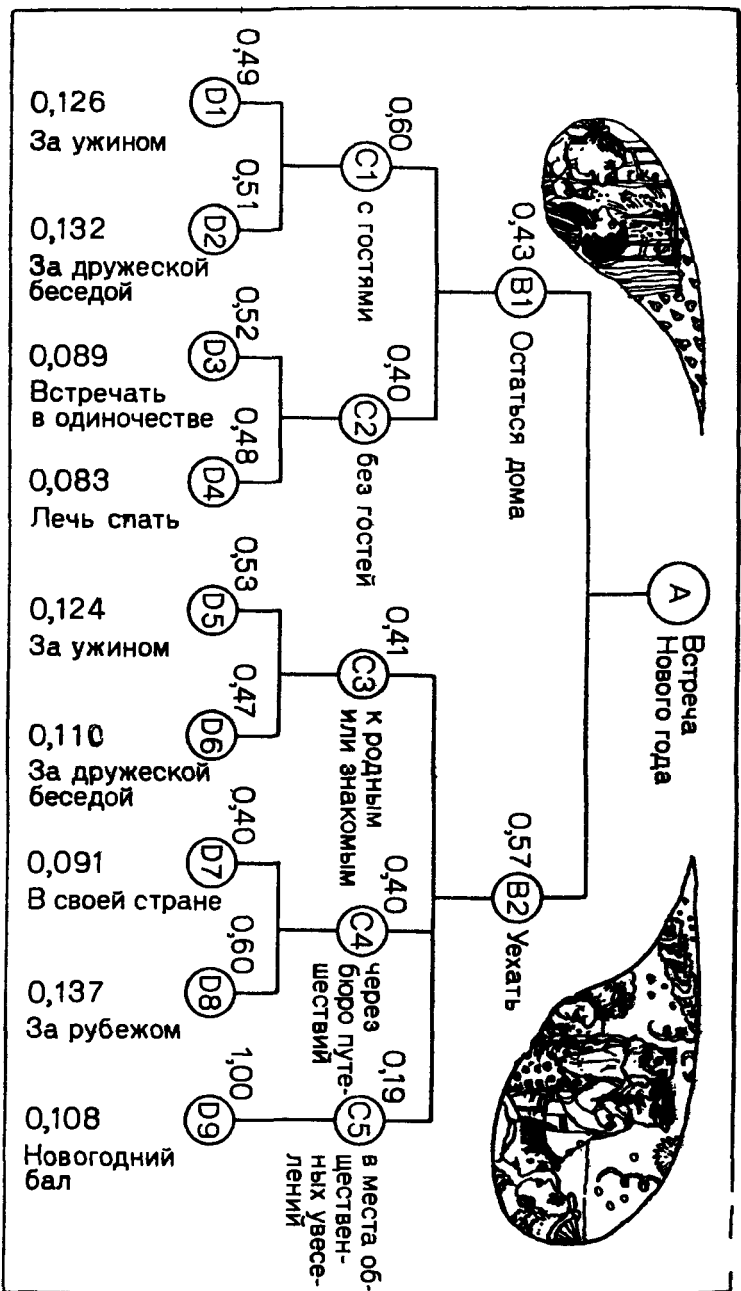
A Встреча Нового года

0,43 B1 Остаться дома

0,57 B2 Уехать

0,60 C1 с гостями

0,40 C2 без гостей

0,41 C3 к родным или знакомым

0,40 C4 через бюро путешествий

0,19 C5 в места общественных увеселений

0,49 D1
0,126
За ужином

0,51 D2
0,132
За дружеской беседой

0,52 D3
0,089
Встречать в одиночестве

0,48 D4
0,083
Лечь спать

0,53 D5
0,124
За ужином

0,47 D6
0,110
За дружеской беседой

0,40 D7
0,091
В своей стране

0,60 D8
0,137
За рубежом

1,00 D9
0,108
Новогодний бал